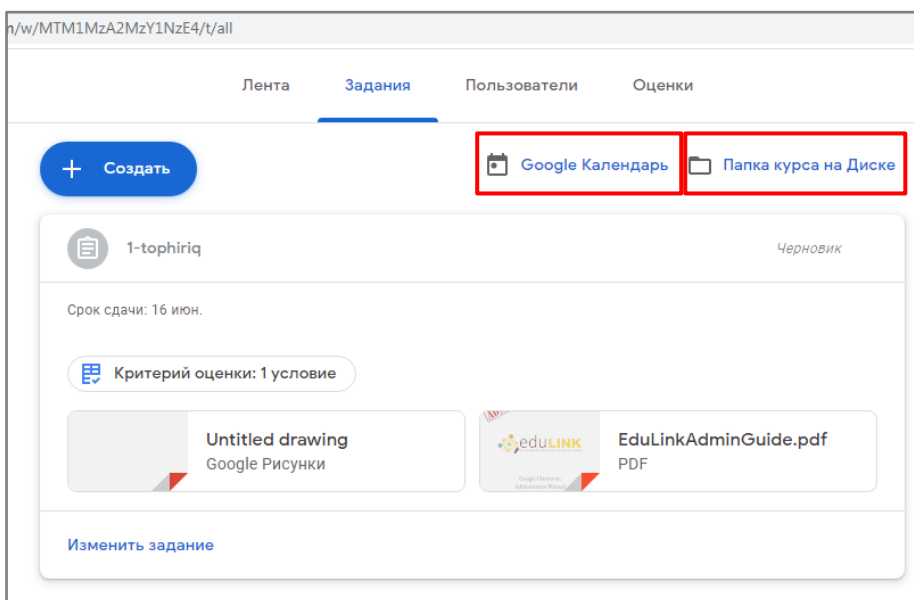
n/w/MTM1MzA2MzY1NzE4/t/all

Лента Задания Пользователи Оценки

+ Создать

Google Календарь

Папка курса на Диске

1-tophiriq

Черновик

Срок сдачи: 16 июн.

Критерий оценки: 1 условие

Untitled drawing
Google Рисунки

eduLINK

EduLinkAdminGuide.pdf
PDF

Изменить задание